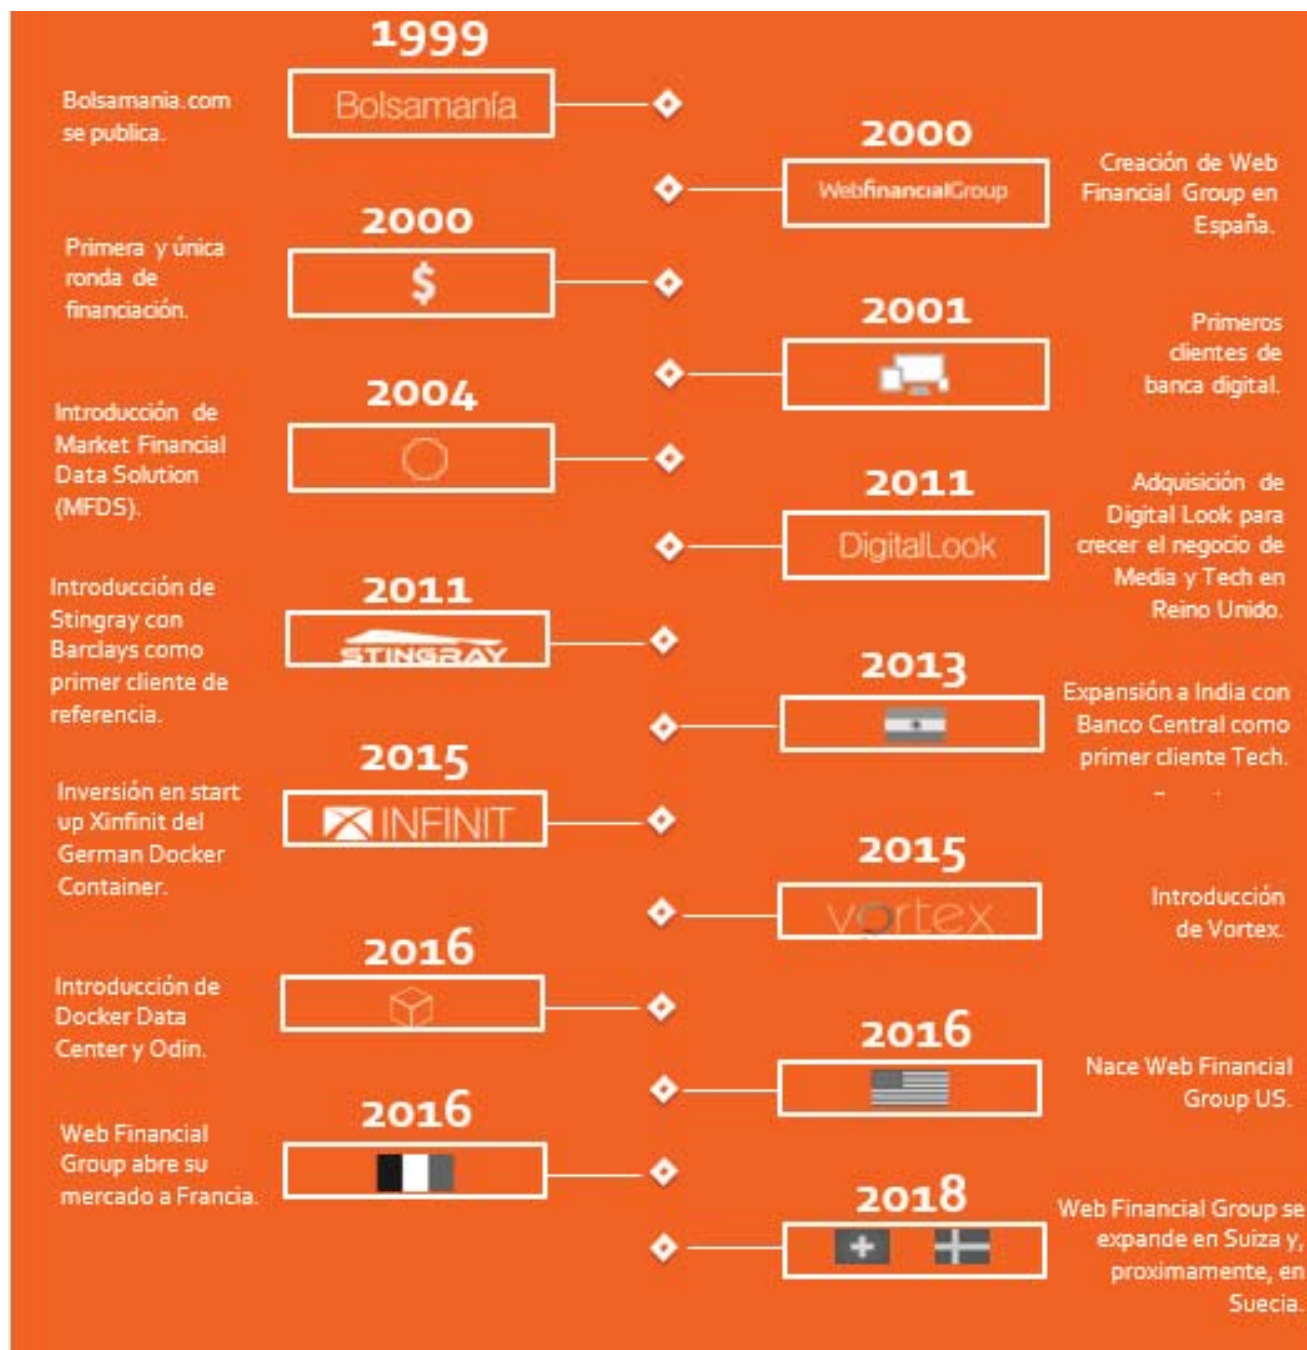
1999

Bolsamania.com se publica.

Bolsamanía

2000

WebfinancialGroup

Creación de Web Financial Group en España.

2000

Primera y única ronda de financiación.

$

2001

Primeros clientes de banca digital.

2004

Introducción de Market Financial Data Solution (MFDS).

2011

DigitalLook

Adquisición de Digital Look para crecer el negocio de Media y Tech en Reino Unido.

2011

Introducción de Stingray con Barclays como primer cliente de referencia.

STINGRAY

2013

Expansión a India con Banco Central como primer cliente Tech.

2015

Inversión en start up Xinfinit del German Docker Container.

INFINIT

2015

vortex

Introducción de Vortex.

2016

Introducción de Docker Data Center y Odin.

2016

Nace Web Financial Group US.

2016

Web Financial Group abre su mercado a Francia.

2018

Web Financial Group se expande en Suiza y, proximamente, en Suecia.